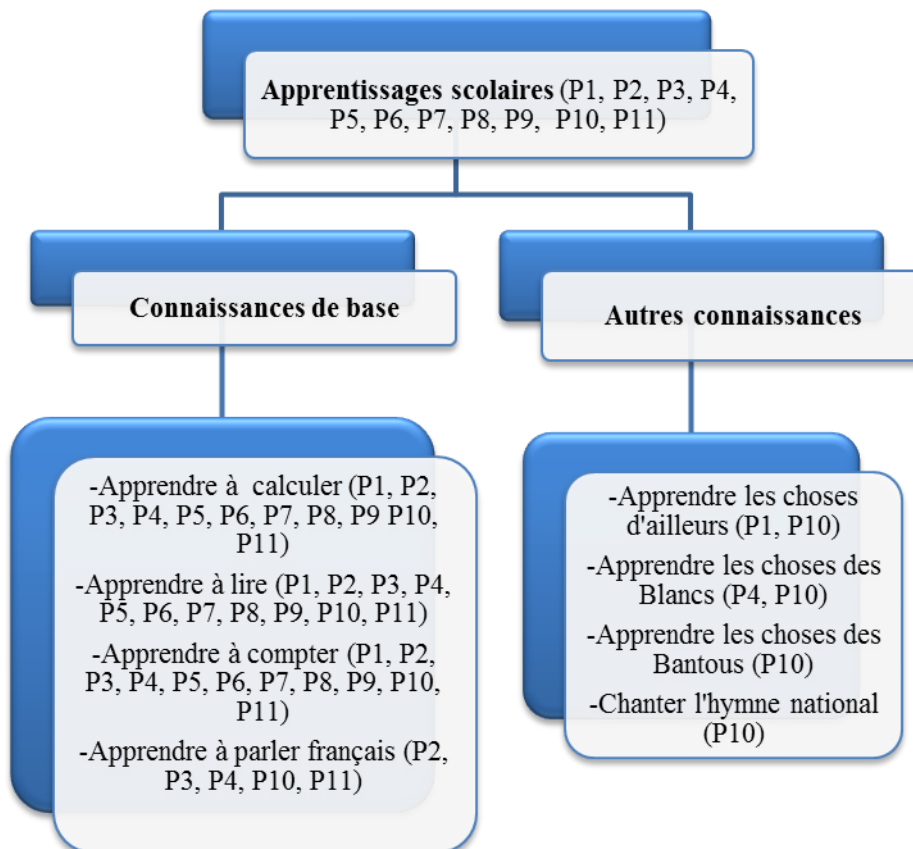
Apprentissages scolaires (P1, P2, P3, P4, P5, P6, P7, P8, P9, P10, P11)

Connaissances de base

Autres connaissances

-Apprendre à calculer (P1, P2, P3, P4, P5, P6, P7, P8, P9 P10, P11)

-Apprendre à lire (P1, P2, P3, P4, P5, P6, P7, P8, P9, P10, P11)

-Apprendre à compter (P1, P2, P3, P4, P5, P6, P7, P8, P9, P10, P11)

-Apprendre à parler français (P2, P3, P4, P10, P11)

-Apprendre les choses d'ailleurs (P1, P10)

-Apprendre les choses des Blancs (P4, P10)

-Apprendre les choses des Bantous (P10)

-Chanter l'hymne national (P10)